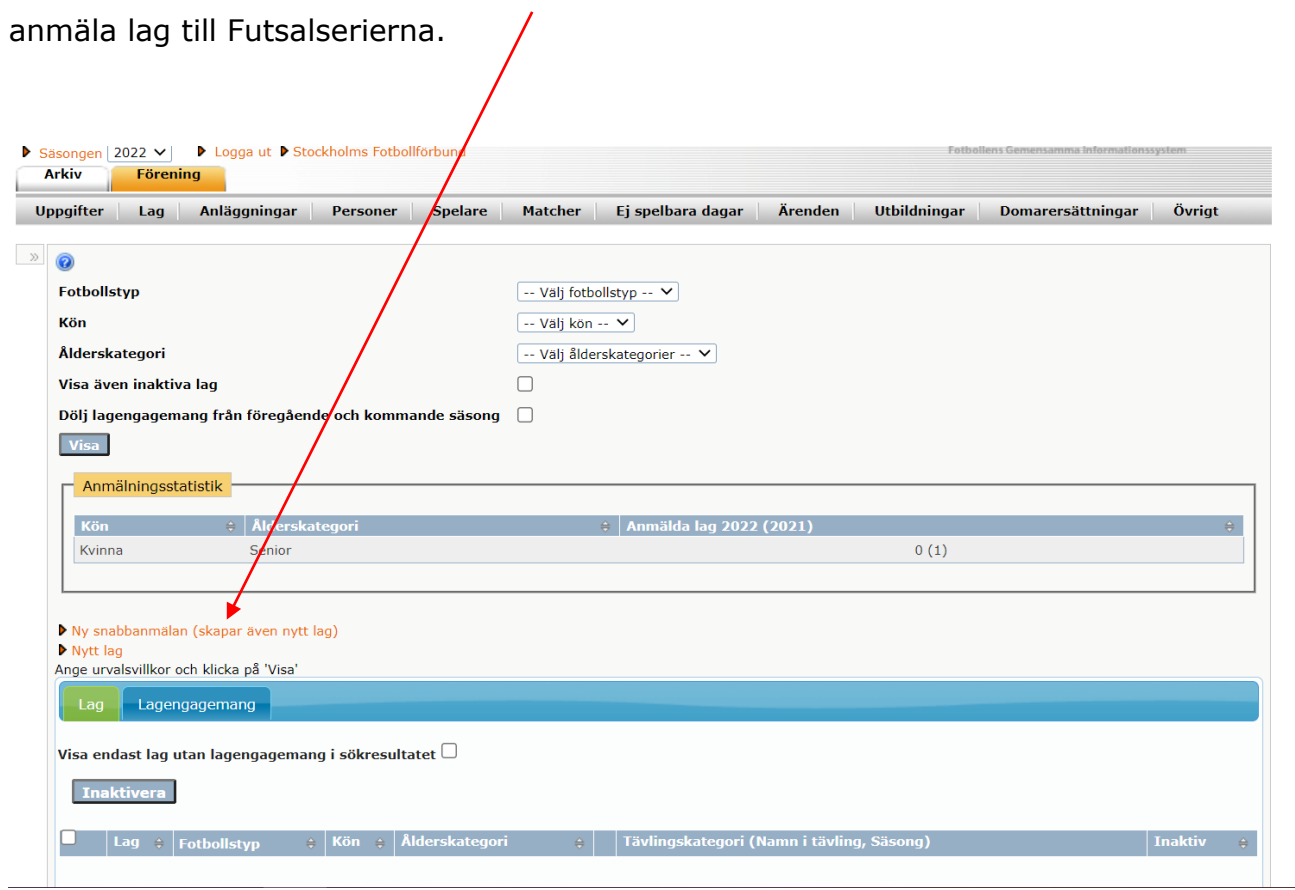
anmäla lag till Futsalserierna.

Säsongen 2022 Logga ut Stockholms Fotbollförbund

Fotbollens Gemensamma Informationssystem

Arkiv Förening

Uppgifter | Lag | Anläggningar | Personer | Spelare | Matcher | Ej spelbara dagar | Ärenden | Utbildningar | Domarersättningar | Övrigt

»

Fotbollstyp -- Välj fotbollstyp --

Kön -- Välj kön --

Ålderskategori -- Välj ålderskategorier --

Visa även inaktiva lag

Dölj lagengagemang från föregående och kommande säsong

Visa

Anmälningsstatistik

| Kön | Ålderskategori | Anmälda lag 2022 (2021) |
|---|---|---|
| Kvinna | Senior | 0 (1) |

Ny snabbanmälan (skapar även nytt lag)
Nytt lag
Ange urvalsvillkor och klicka på 'Visa'

Lag Lagengagemang

Visa endast lag utan lagengagemang i sökresultatet

Inaktivera

| | Lag | Fotbollstyp | Kön | Ålderskategori | | Tävlingskategori (Namn i tävling, Säsong) | Inaktiv |
|---|---|---|---|---|---|---|---|